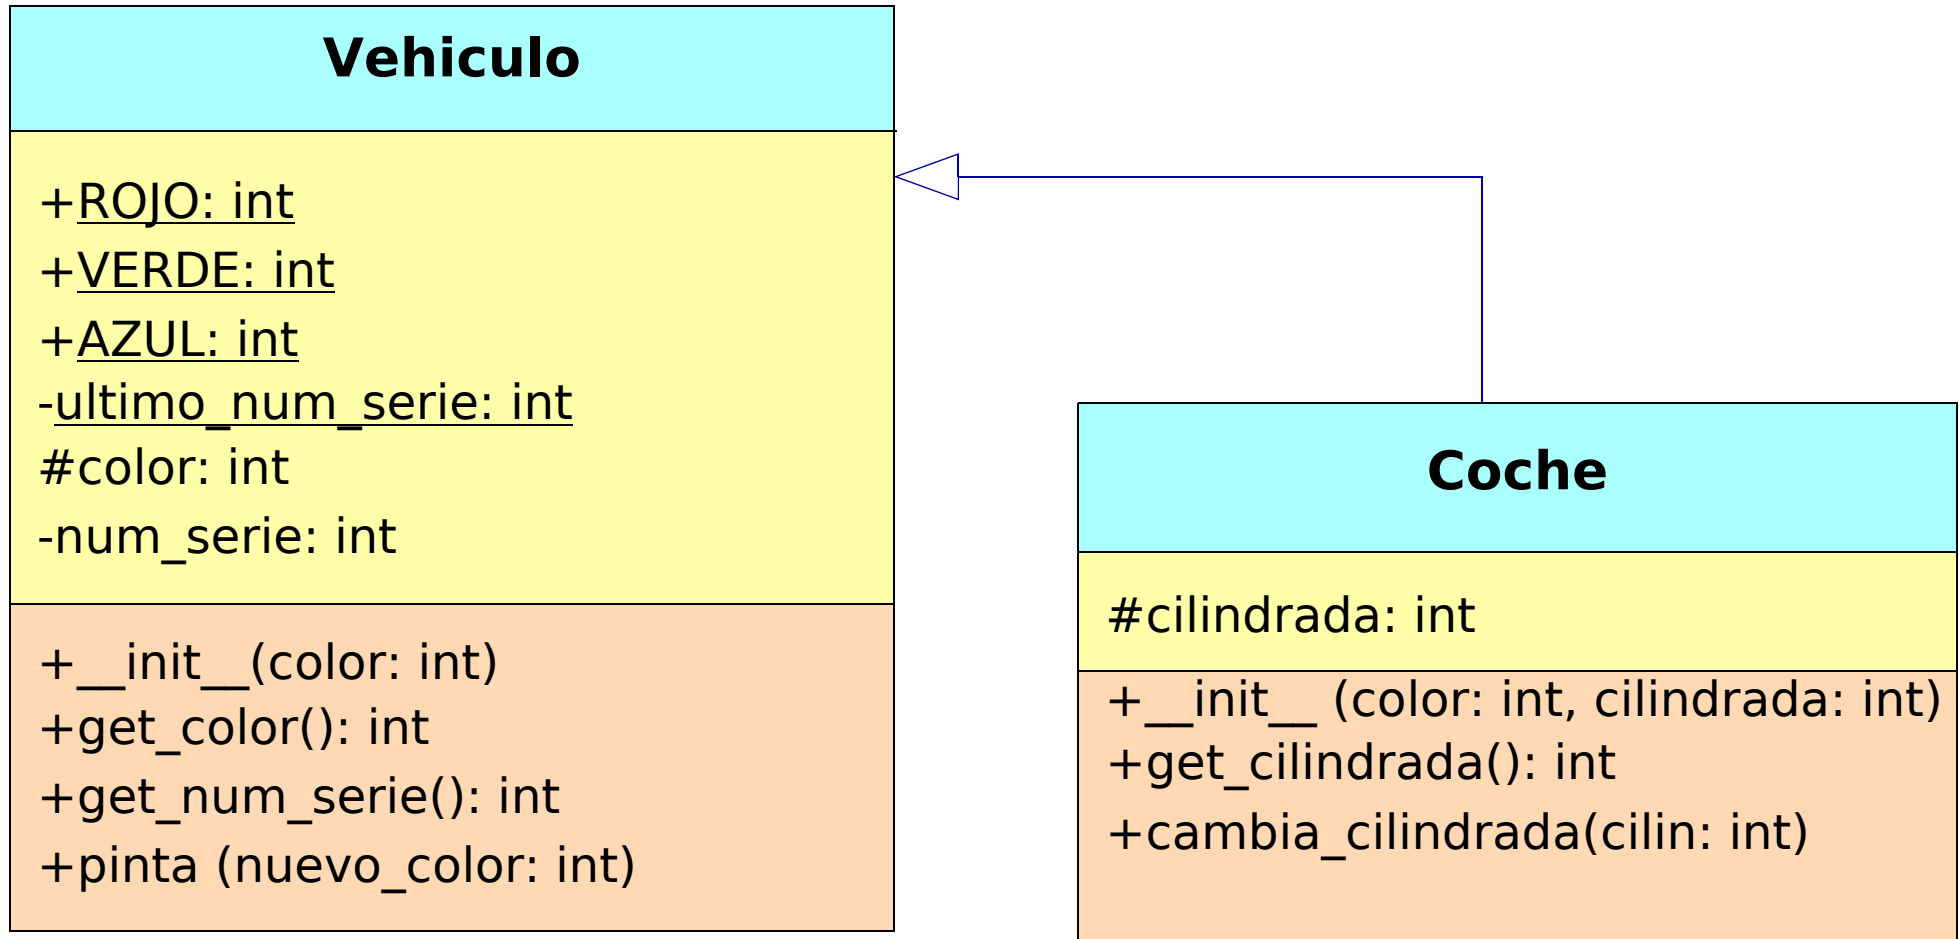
Vehiculo

+ROJO: int
+VERDE: int
+AZUL: int
-ultimo_num_serie: int
#color: int
-num_serie: int

+__init__(color: int)
+get_color(): int
+get_num_serie(): int
+pinta (nuevo_color: int)

Coche

#cilindrada: int

+__init__ (color: int, cilindrada: int)
+get_cilindrada(): int
+cambia_cilindrada(cilin: int)